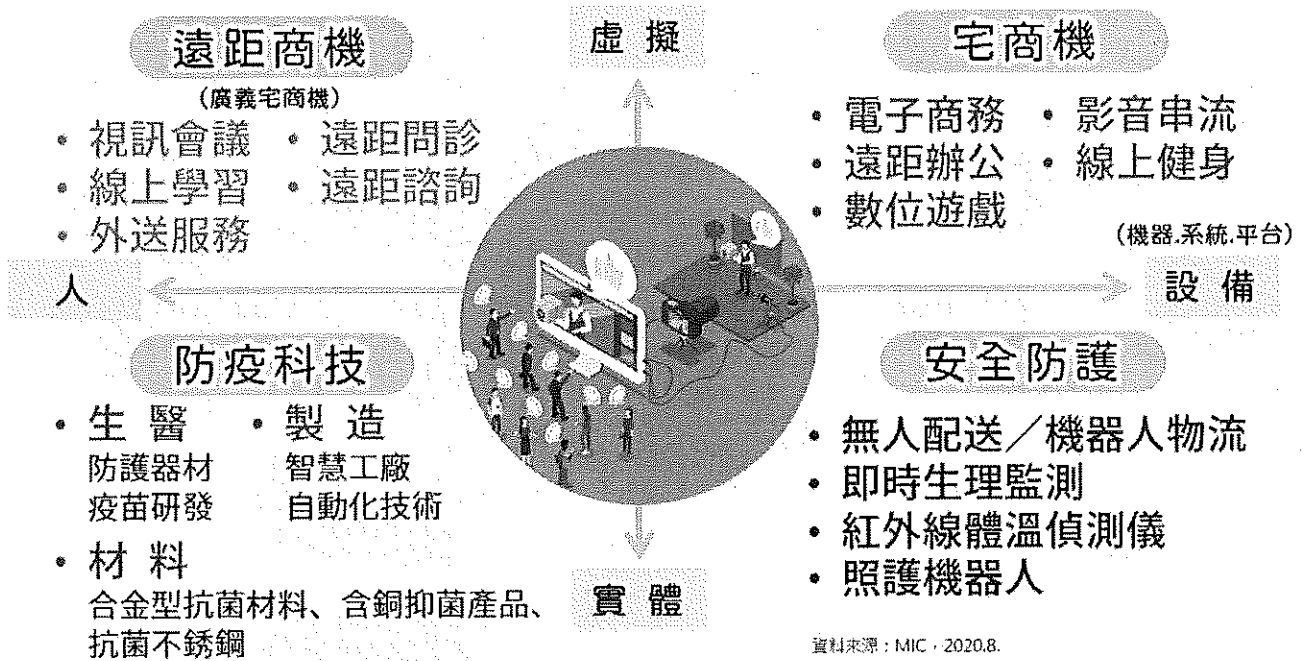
遠距商機

(廣義宅商機)

• 視訊會議 • 遠距問診
• 線上學習 • 遠距諮詢
• 外送服務

虛擬

宅商機

• 電子商務 • 影音串流
• 遠距辦公 • 線上健身
• 數位遊戲

(機器.系統.平台)

人

設備

防疫科技

• 生醫
防護器材
疫苗研發

• 製造
智慧工廠
自動化技術

• 材料
合金型抗菌材料、含銅抑菌產品、抗菌不銹鋼

實體

安全防護

• 無人配送／機器人物流
• 即時生理監測
• 紅外線體溫偵測儀
• 照護機器人

資料來源：MIC，2020.8.